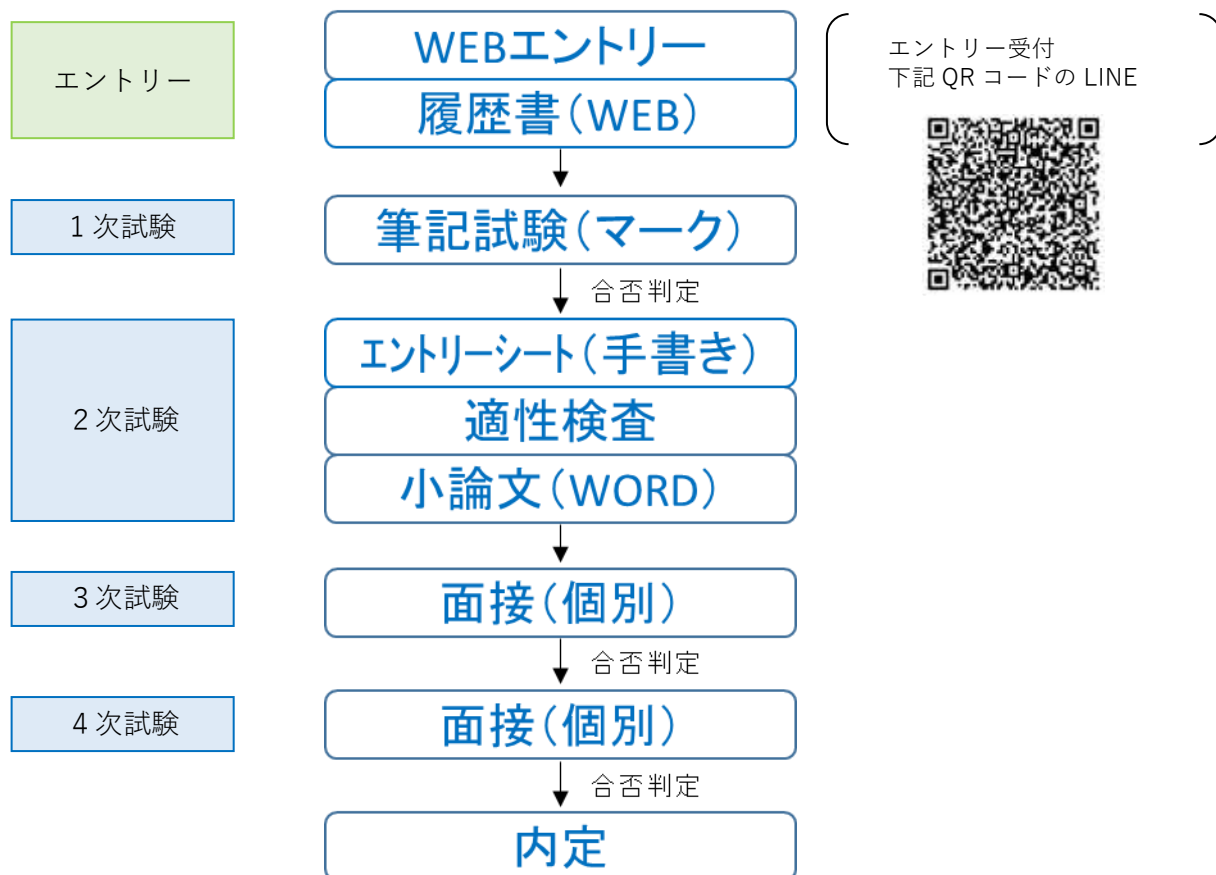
エントリー

WEBエントリー

履歴書(WEB)

エントリー受付
下記 QR コードの LINE

1 次試験

筆記試験(マーク)

合否判定

2 次試験

エントリーシート(手書き)

適性検査

小論文(WORD)

3 次試験

面接(個別)

合否判定

4 次試験

面接(個別)

合否判定

内定